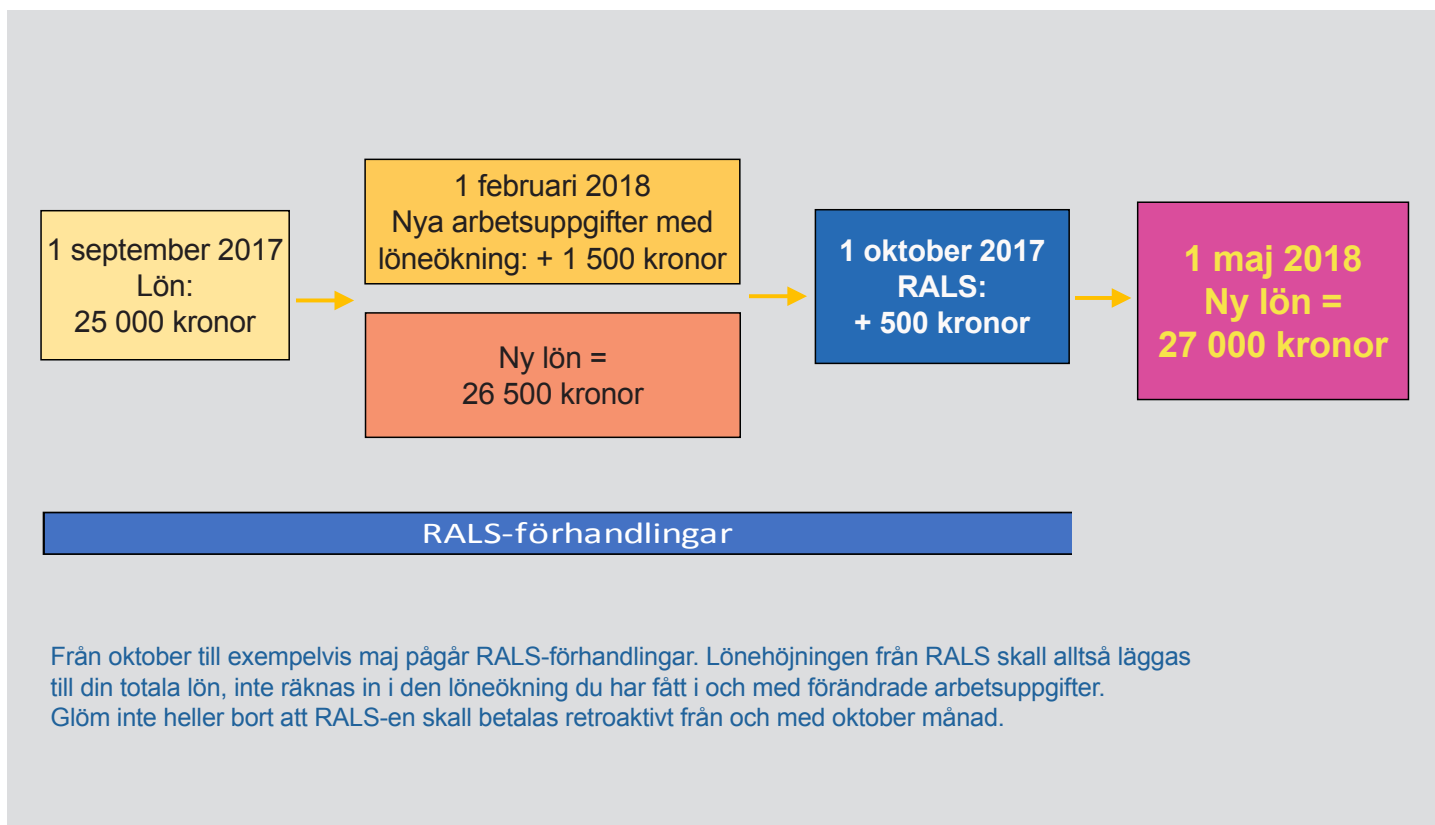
1 september 2017
Lön:
25 000 kronor

1 februari 2018
Nya arbetsuppgifter med löneökning: + 1 500 kronor

Ny lön =
26 500 kronor

1 oktober 2017
RALS:
+ 500 kronor

1 maj 2018
Ny lön =
27 000 kronor

RALS-förhandlingar

Från oktober till exempelvis maj pågår RALS-förhandlingar. Lönehöjningen från RALS skall alltså läggas till din totala lön, inte räknas in i den löneökning du har fått i och med förändrade arbetsuppgifter.
Glöm inte heller bort att RALS-en skall betalas retroaktivt från och med oktober månad.